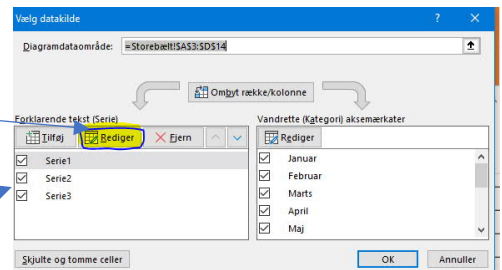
Vælg datakilde

?

Diagramdataområde: =Storebælt!$A$3:$D$14

Ombyt række/kolonne

Forklarende tekst (Serie)

Tilføj

Rediger

Fjern

Serie1

Serie2

Serie3

Vandrette (Kategori) aksemærkater

Rediger

Januar

Februar

Marts

April

Maj

Skjulte og tomme celler

OK

Annuller